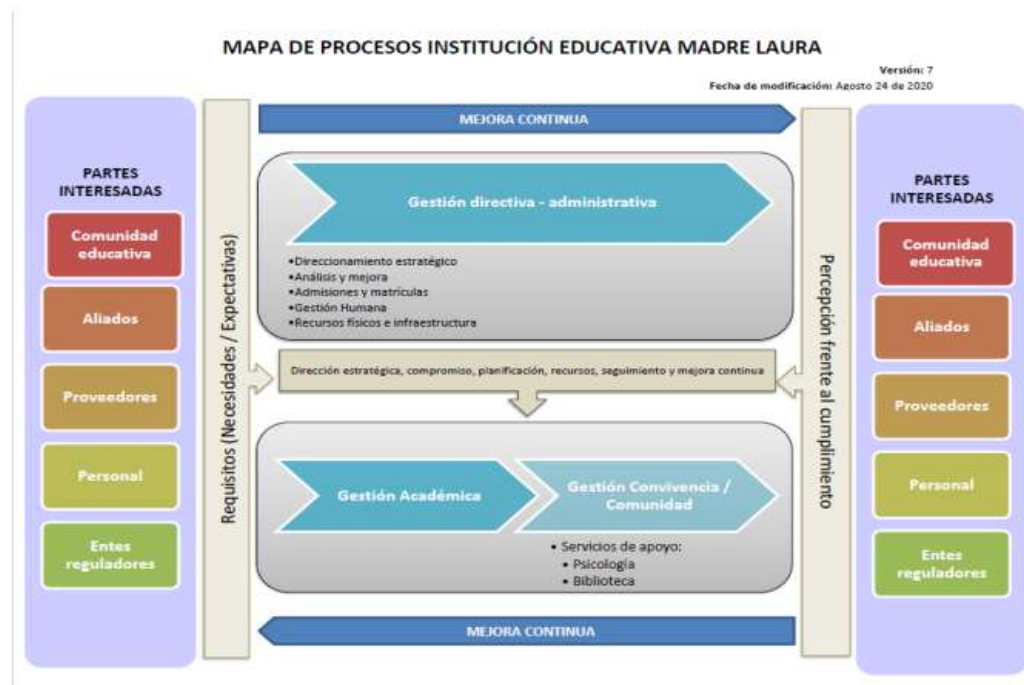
MAPA DE PROCESOS INSTITUCIÓN EDUCATIVA MADRE LAURA

Versión: 7
Fecha de modificación: Agosto 24 de 2020

PARTES INTERESADAS

Comunidad educativa

Aliados

Proveedores

Personal

Entes reguladores

Requisitos (Necesidades / Expectativas)

MEJORA CONTINUA

Gestión directiva - administrativa

•Direccionamiento estratégico
•Análisis y mejora
•Admisiones y matrículas
•Gestión Humana
•Recursos físicos e infraestructura

Dirección estratégica, compromiso, planificación, recursos, seguimiento y mejora continua

Gestión Académica

Gestión Convivencia / Comunidad

• Servicios de apoyo:
• Psicología
• Biblioteca

MEJORA CONTINUA

Percepción frente al cumplimiento

PARTES INTERESADAS

Comunidad educativa

Aliados

Proveedores

Personal

Entes reguladores